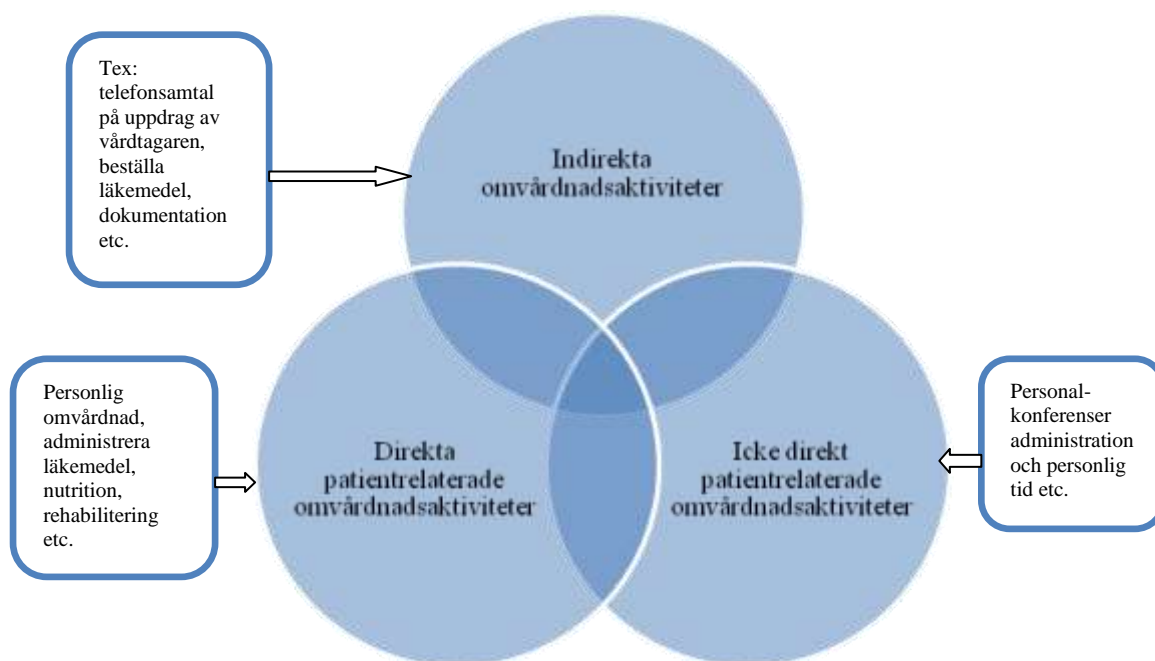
Tex: telefonsamtal på uppdrag av vårdtagaren, beställa läkemedel, dokumentation etc.

Indirekta omvårdnadsaktiviteter

Personlig omvårdnad, administrera läkemedel, nutrition, rehabilitering etc.

Direkta patientrelaterade omvårdnadsaktiviteter

Icke direkt patientrelaterade omvårdnadsaktiviteter

Personal-konferenser administration och personlig tid etc.